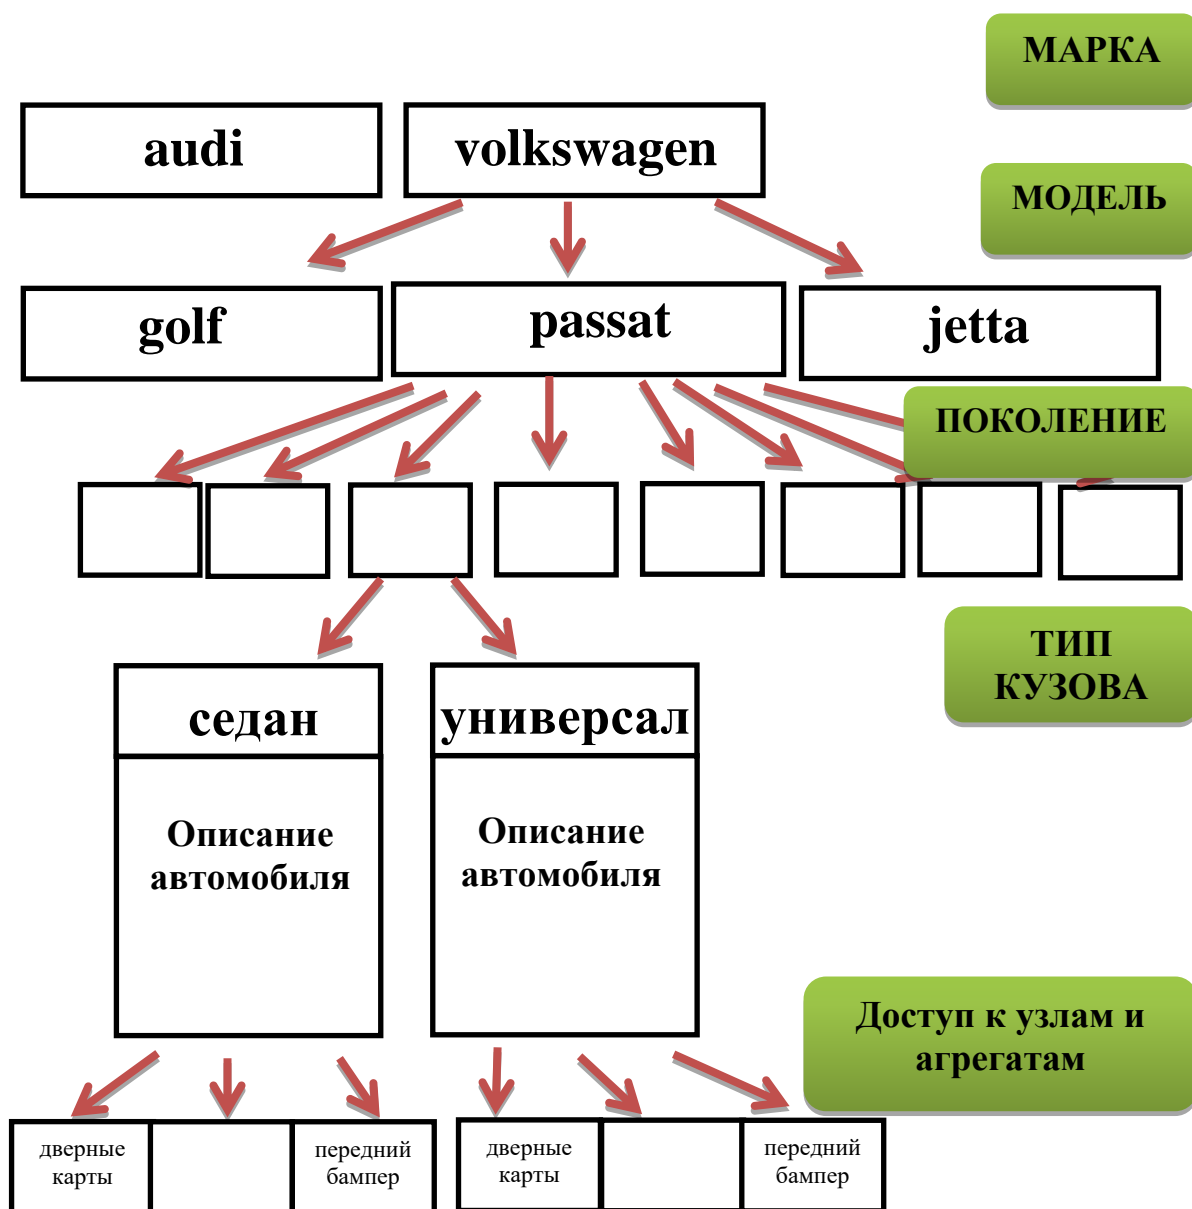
МАРКА

audi

volkswagen

МОДЕЛЬ

golf

passat

jetta

ПОКОЛЕНИЕ

ТИП КУЗОВА

седан

универсал

Описание автомобиля

Описание автомобиля

Доступ к узлам и агрегатам

дверные карты

передний бампер

дверные карты

передний бампер